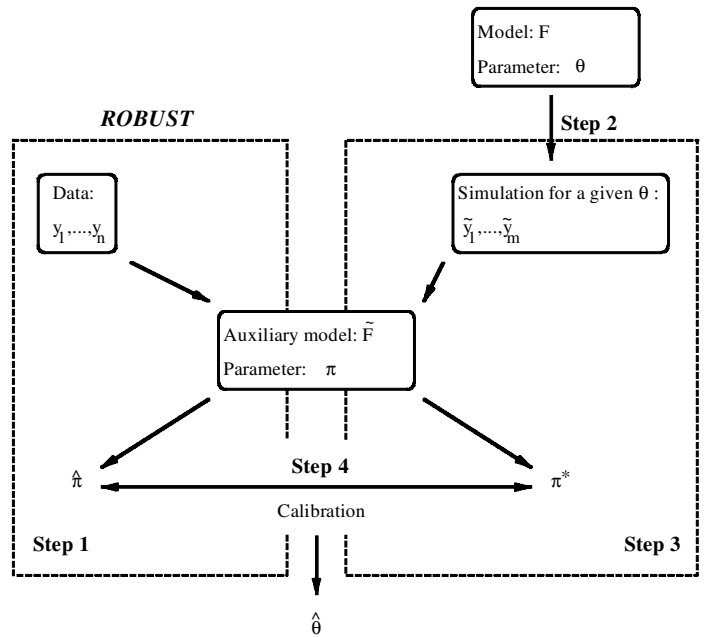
Model: F

Parameter: $\theta$

ROBUST

Step 2

Data:

$y_1,\ldots,y_n$

Simulation for a given $\theta$ :

$\tilde{y}_1,\ldots,\tilde{y}_m$

Auxiliary model: $\tilde{F}$

Parameter: $\pi$

Step 4

$\hat{\pi}$

$\pi^*$

Calibration

Step 1

Step 3

$\hat{\theta}$